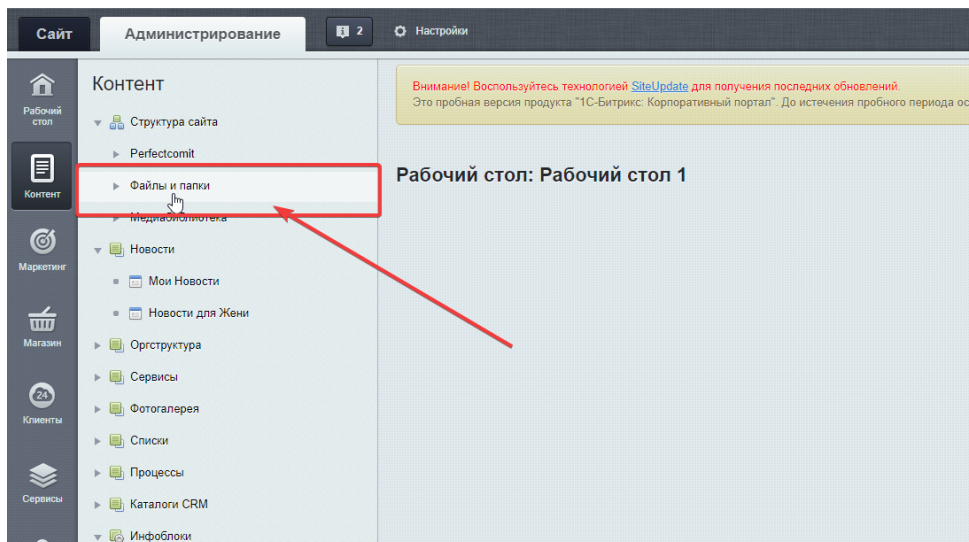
Сайт
Администрирование
2
Настройки

Рабочий стол
Контент
Маркетинг
Магазин
24
Клиенты
Сервисы

Контент
Структура сайта
Perfectcomit
Файлы и папки
Медиабиблиотека
Новости
Мои Новости
Новости для Жени
Оргструктура
Сервисы
Фотогалерея
Списки
Процессы
Каталоги CRM
Инфоблоки

Внимание! Воспользуйтесь технологией SiteUpdate для получения последних обновлений.
Это пробная версия продукта "1С-Битрикс: Корпоративный портал". До истечения пробного периода ос

Рабочий стол: Рабочий стол 1